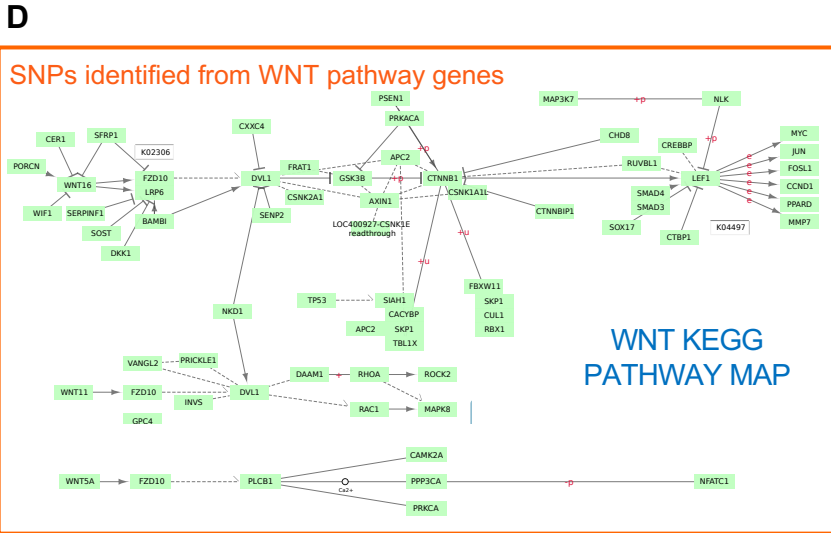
D

SNPs identified from WNT pathway genes

PSEN1
MAP3K7
+p
NLK
PRKACA
CXXC4
CER1
SFRP1
K02306
CHD8
MYC
+p
+p
CREBBP
APC2
FRAT1
JUN
PORCN
FZD10
DVL1
GSK3B
CTNNB1
RUVBL1
+p
LEF1
FOSL1
WNT16
CSNK1A1L
LRP6
CSNK2A1
CCND1
SMAD4
AXIN1
PPARD
WIF1
SERPINF1
SMAD3
SENP2
CTNNBIP1
MMP7
BAMBI
SOX17
K04497
CTBP1
SOST
LOC400927-CSNK1E readthrough
+u
DKK1
+u
FBXW11
SKP1
TP53
SIAH1
NKD1
CUL1
CACYBP
RBX1
APC2
SKP1
TBL1X
WNT KEGG PATHWAY MAP
VANGL2
PRICKLE1
DAAM1
RHOA
ROCK2
WNT11
FZD10
DVL1
INVS
RAC1
MAPK8
GPC4
CAMK2A
WNT5A
FZD10
PLCB1
PPP3CA
-p
NFATC1
Ca2+
PRKCA